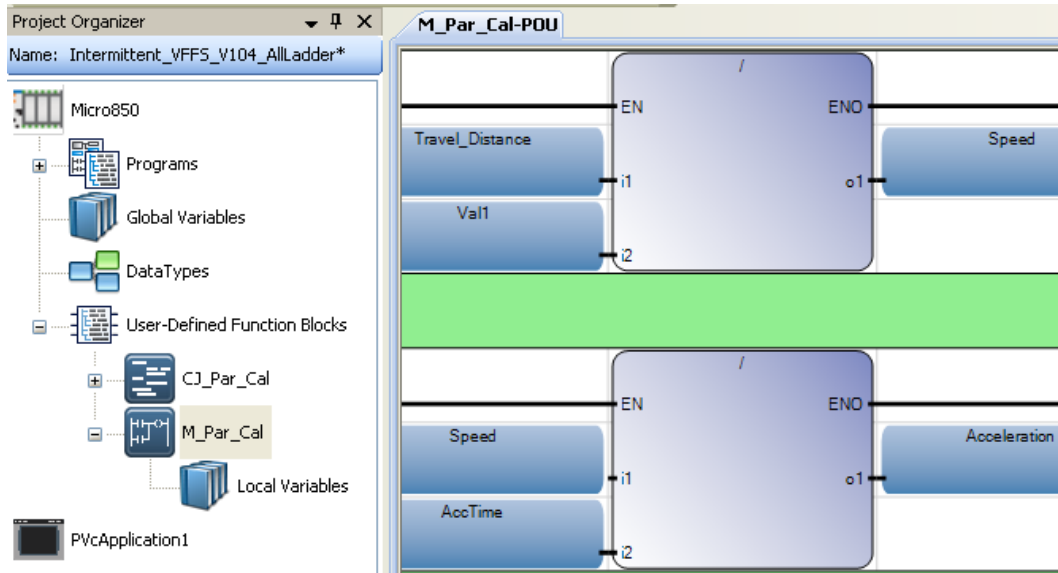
Project Organizer

Name: Intermittent_VFFS_V104_AllLadder*

Micro850

Programs

Global Variables

DataTypes

User-Defined Function Blocks

CJ_Par_Cal

M_Par_Cal

Local Variables

PVcApplication1

M_Par_Cal-POU

/

EN

ENO

Travel_Distance

i1

o1

Speed

Val1

i2

/

EN

ENO

Speed

i1

o1

Acceleration

AccTime

i2